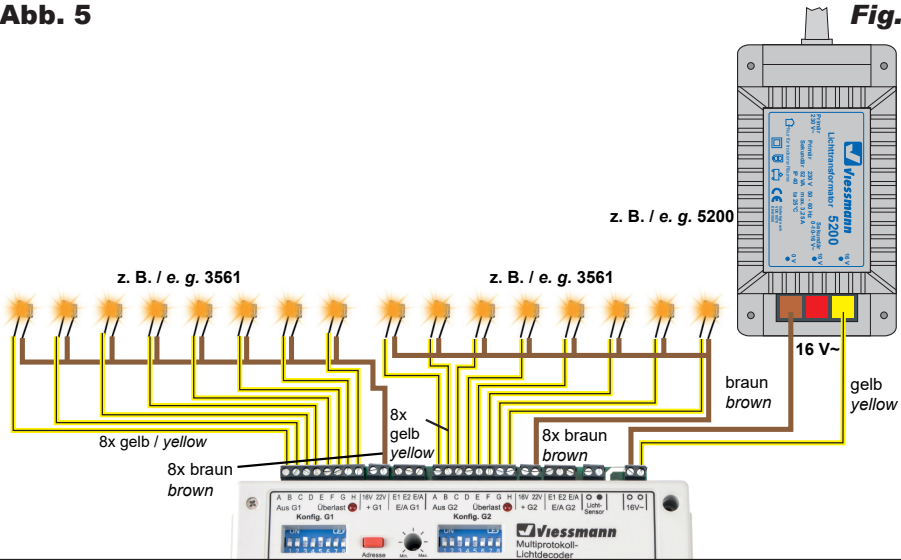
Abb. 5

Fig.

z. B. / e. g. 5200

Viessmann
Lichttransformator 5200

z. B. / e. g. 3561

z. B. / e. g. 3561

16 V~

braun
brown

gelb
yellow

8x gelb / yellow

8x braun
brown

8x
gelb
yellow

8x braun
brown

A B C D E F G H
Aus G1
Überlast
16V 22V
+ G1
E1 E2 E/A
E/A G1
A B C D E F G H
Aus G2
Überlast
16V 22V
+ G2
E1 E2 E/A
E/A G2
Licht-Sensor
16V~

Konfig. G1
Adresse
Min. Max.
Konfig. G2

Viessmann
Multiprotokoll-Lichtdecoder